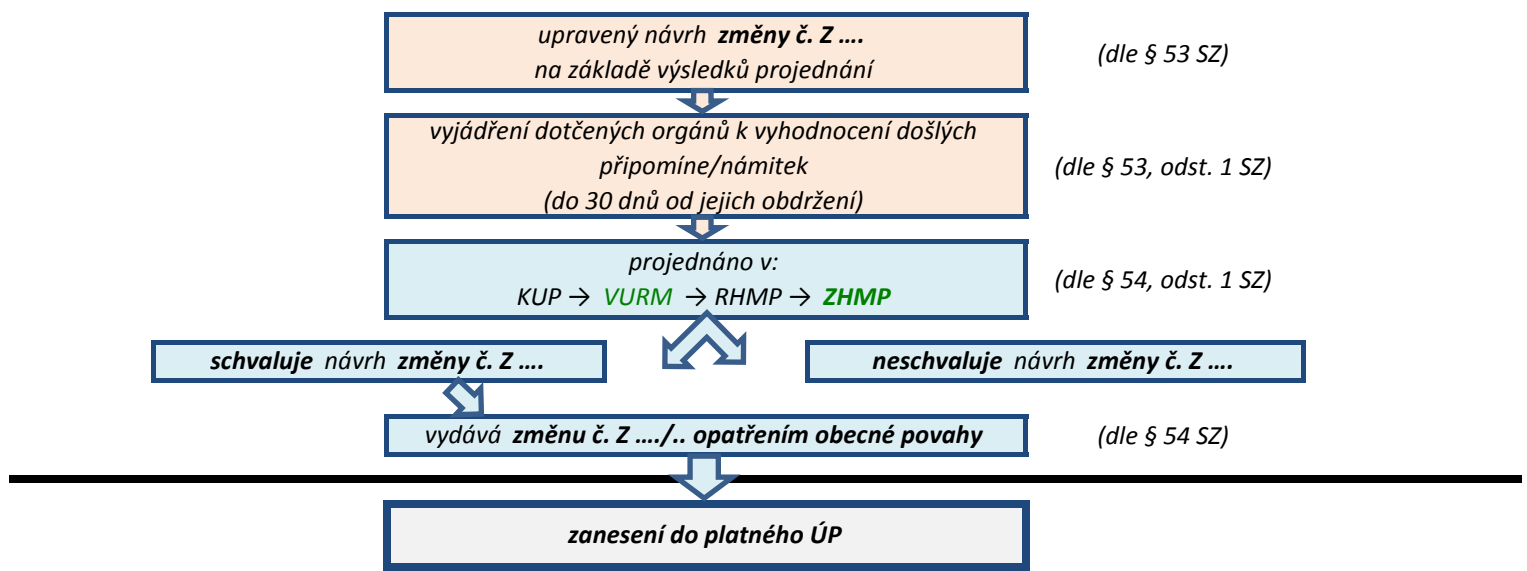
upravený návrh **změny č. Z ….**
na základě výsledků projednání

(dle § 53 SZ)

vyjádření dotčených orgánů k vyhodnocení došlých připomíne/námitek
(do 30 dnů od jejich obdržení)

(dle § 53, odst. 1 SZ)

projednáno v:
KUP → VURM → RHMP → **ZHMP**

(dle § 54, odst. 1 SZ)

**schvaluje** návrh **změny č. Z ….**

**neschvaluje** návrh **změny č. Z ….**

vydává **změnu č. Z …./.. opatřením obecné povahy**

(dle § 54 SZ)

**zanesení do platného ÚP**